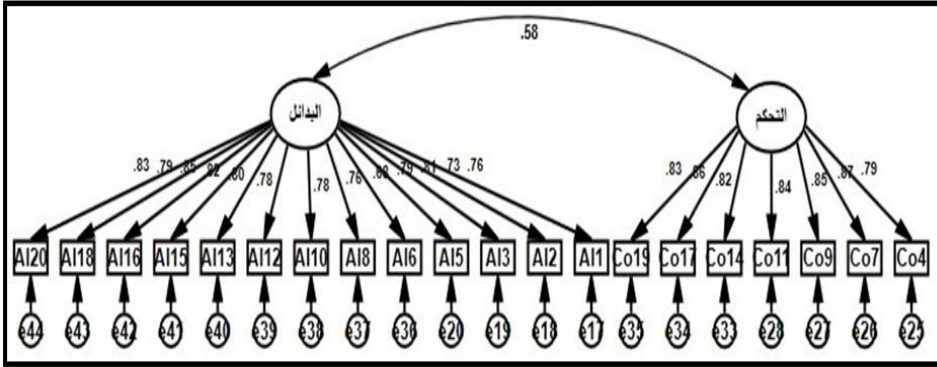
.58

البدائل

التحكم

.83 .79 .85 .92 .80 .78 .78 .76 .80 .79 .81 .73 .76

.83 .86 .82 .84 .85 .87 .79

Al20 Al18 Al16 Al15 Al13 Al12 Al10 Al8 Al6 Al5 Al3 Al2 Al1 Co19 Co17 Co14 Co11 Co9 Co7 Co4

e44 e43 e42 e41 e40 e39 e38 e37 e36 e20 e19 e18 e17 e35 e34 e33 e28 e27 e26 e25